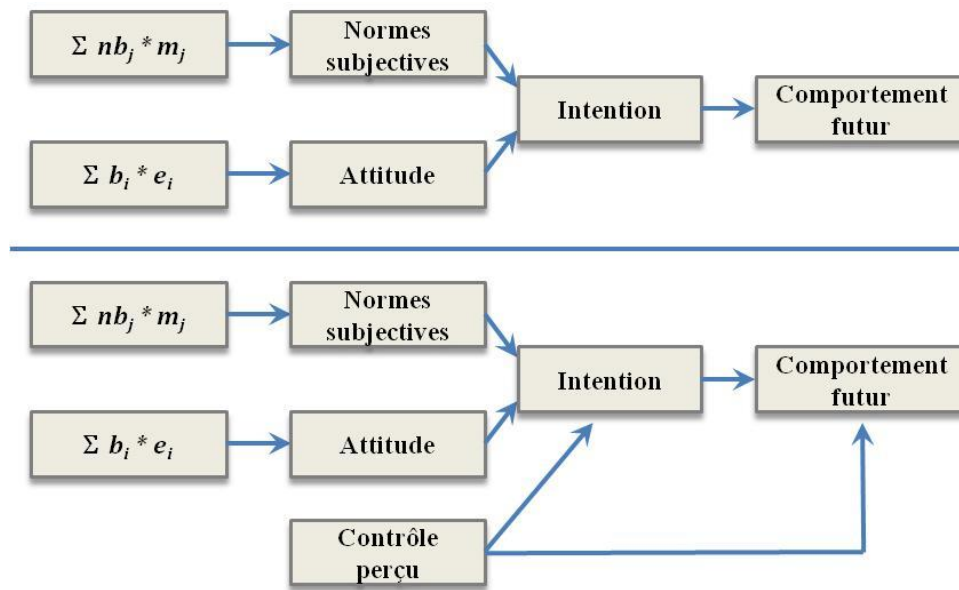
$\Sigma\ nb_j * m_j$

Normes subjectives

Intention

Comportement futur

$\Sigma\ b_i * e_i$

Attitude

$\Sigma\ nb_j * m_j$

Normes subjectives

Intention

Comportement futur

$\Sigma\ b_i * e_i$

Attitude

Contrôle perçu